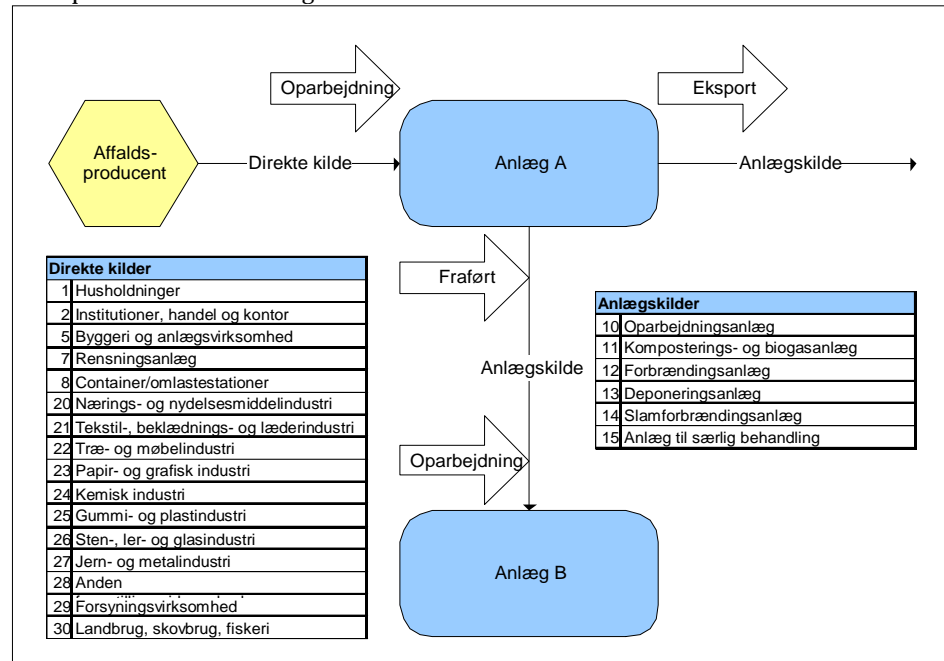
Oparbejdning

Eksport

Affalds-producent

Direkte kilde

Anlæg A

Anlægskilde

| Direkte kilder | |
|---|---|
| 1 | Husholdninger |
| 2 | Institutioner, handel og kontor |
| 5 | Byggeri og anlægsvirksomhed |
| 7 | Rensningsanlæg |
| 8 | Container/omlastestationer |
| 20 | Nærings- og nydelsesmiddelindustri |
| 21 | Tekstil-, beklædnings- og læderindustri |
| 22 | Træ- og møbelindustri |
| 23 | Papir- og grafisk industri |
| 24 | Kemisk industri |
| 25 | Gummi- og plastindustri |
| 26 | Sten-, ler- og glasindustri |
| 27 | Jern- og metalindustri |
| 28 | Anden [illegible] |
| 29 | Forsyningsvirksomhed |
| 30 | Landbrug, skovbrug, fiskeri |

Frafført

Anlægskilde

| Anlægskilder | |
|---|---|
| 10 | Oparbejdningsanlæg |
| 11 | Komposterings- og biogasanlæg |
| 12 | Forbrændingsanlæg |
| 13 | Deponeringsanlæg |
| 14 | Slamforbrændingsanlæg |
| 15 | Anlæg til særlig behandling |

Oparbejdning

Anlæg B